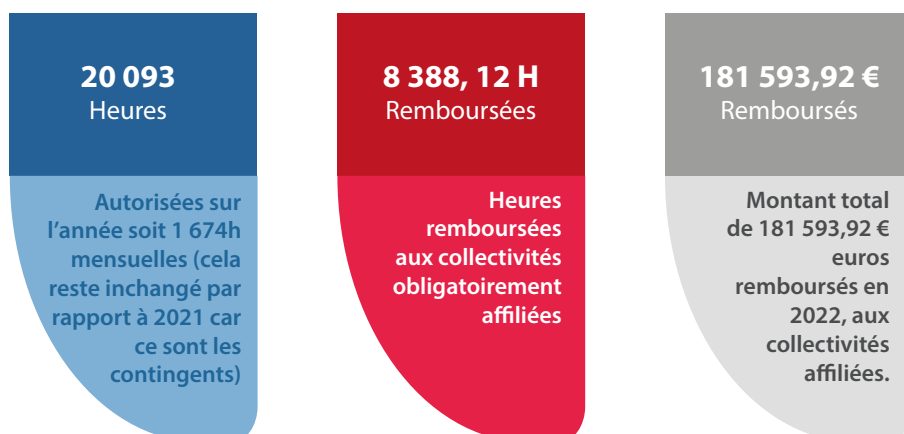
20 093
Heures

Autorisées sur l'année soit 1 674h mensuelles (cela reste inchangé par rapport à 2021 car ce sont les contingents)

8 388, 12 H
Remboursées

Heures remboursées aux collectivités obligatoirement affiliées

181 593,92 €
Remboursés

Montant total de 181 593,92 € euros remboursés en 2022, aux collectivités affiliées.